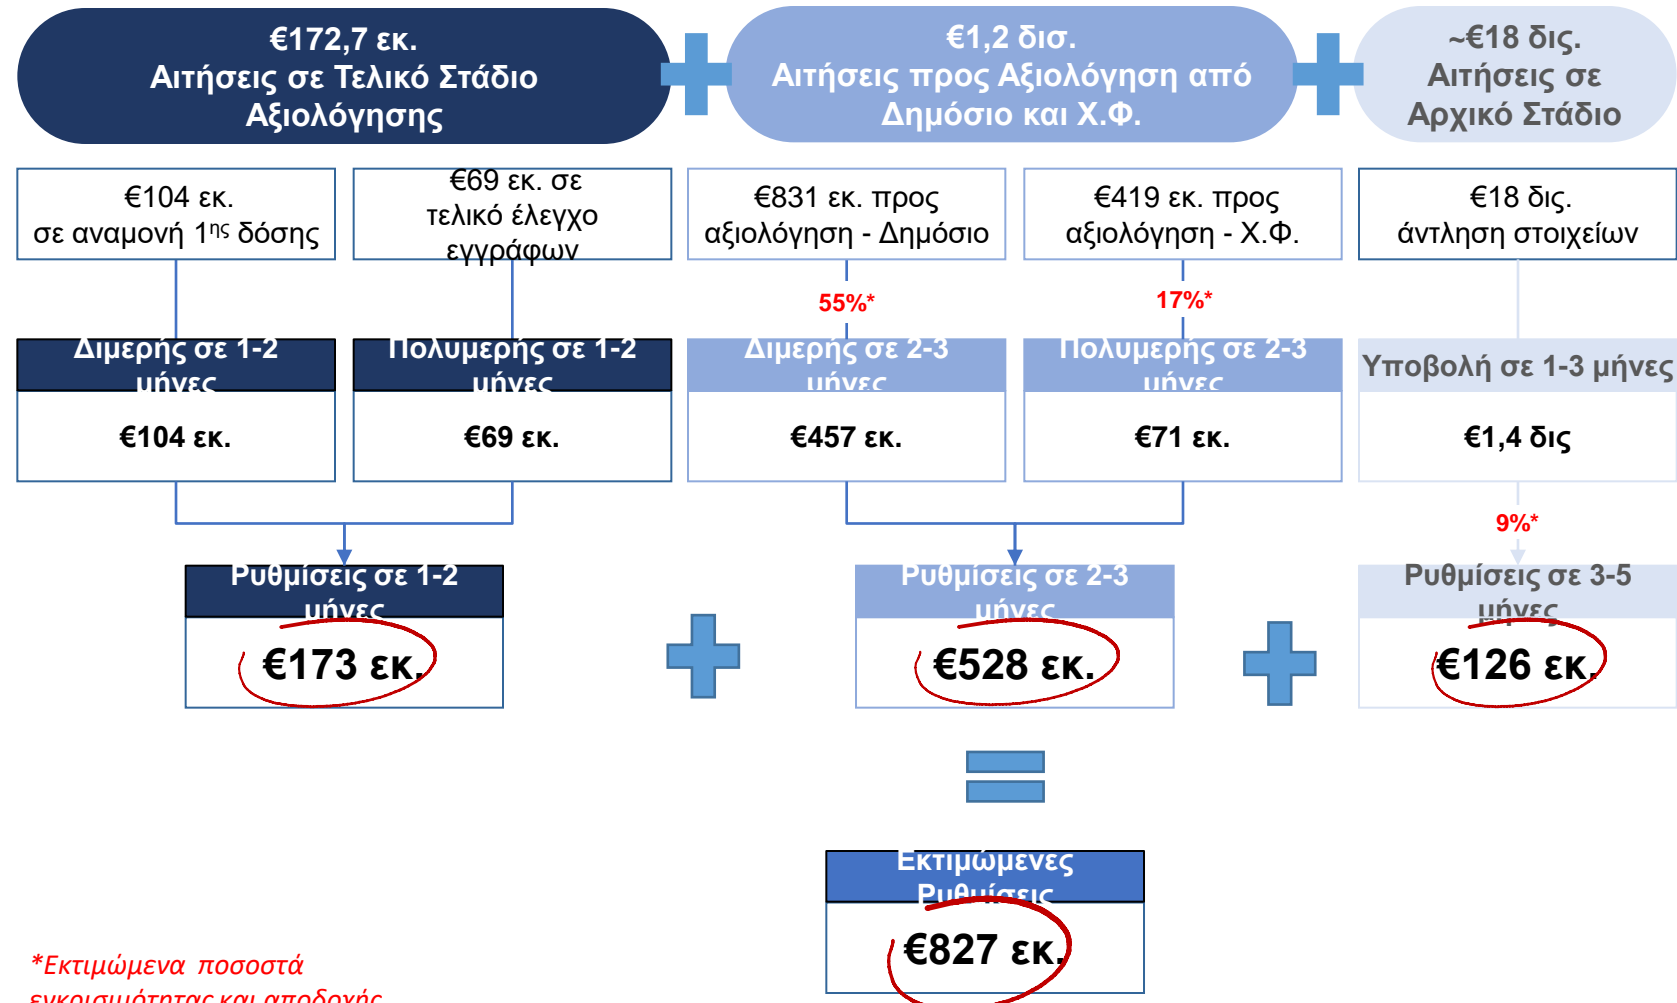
€172,7 εκ.
Αιτήσεις σε Τελικό Στάδιο Αξιολόγησης

€1,2 δισ.
Αιτήσεις προς Αξιολόγηση από Δημόσιο και Χ.Φ.

~€18 δις.
Αιτήσεις σε Αρχικό Στάδιο

€104 εκ.
σε αναμονή 1$^{ης}$ δόσης

€69 εκ. σε τελικό έλεγχο εγγράφων

€831 εκ. προς αξιολόγηση - Δημόσιο

€419 εκ. προς αξιολόγηση - Χ.Φ.

€18 δις.
άντληση στοιχείων

55%*

17%*

Διμερής σε 1-2 μήνες

€104 εκ.

Πολυμερής σε 1-2 μήνες

€69 εκ.

Διμερής σε 2-3 μήνες

€457 εκ.

Πολυμερής σε 2-3 μήνες

€71 εκ.

Υποβολή σε 1-3 μήνες

€1,4 δις

9%*

Ρυθμίσεις σε 1-2 μήνες

€173 εκ.

Ρυθμίσεις σε 2-3 μήνες

€528 εκ.

Ρυθμίσεις σε 3-5 μήνες

€126 εκ.

Εκτιμώμενες Ρυθμίσεις

€827 εκ.

*Εκτιμώμενα ποσοστά εγκρισιμότητας και αποδοχής